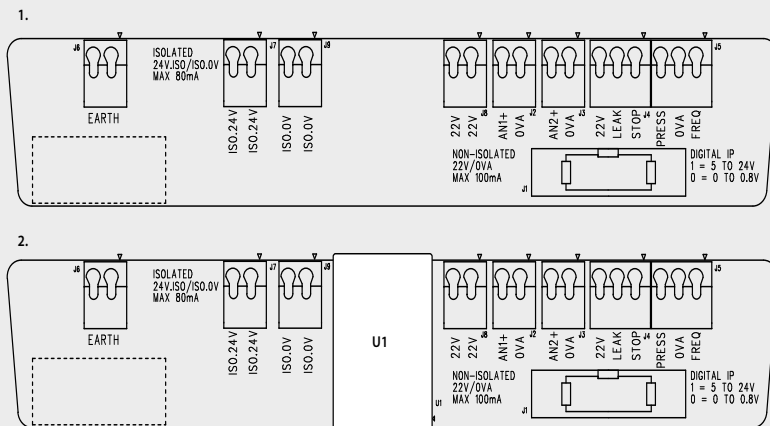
1.

J6
EARTH

ISOLATED
24V.ISO/ISO.0V
MAX 80mA

J7
ISO.24V
ISO.24V

J9
ISO.0V
ISO.0V

J8
22V
22V

J2
AN1+
0VA

J3
AN2+
0VA

J4
22V
LEAK
STOP

J5
PRESS
0VA
FREQ

NON-ISOLATED
22V/0VA
MAX 100mA

J1

DIGITAL IP
1 = 5 TO 24V
0 = 0 TO 0.8V

2.

J6
EARTH

ISOLATED
24V.ISO/ISO.0V
MAX 80mA

J7
ISO.24V
ISO.24V

J9
ISO.0V
ISO.0V

U1

J8
22V
22V

J2
AN1+
0VA

J3
AN2+
0VA

J4
22V
LEAK
STOP

J5
PRESS
0VA
FREQ

NON-ISOLATED
22V/0VA
MAX 100mA

U1

J1

DIGITAL IP
1 = 5 TO 24V
0 = 0 TO 0.8V